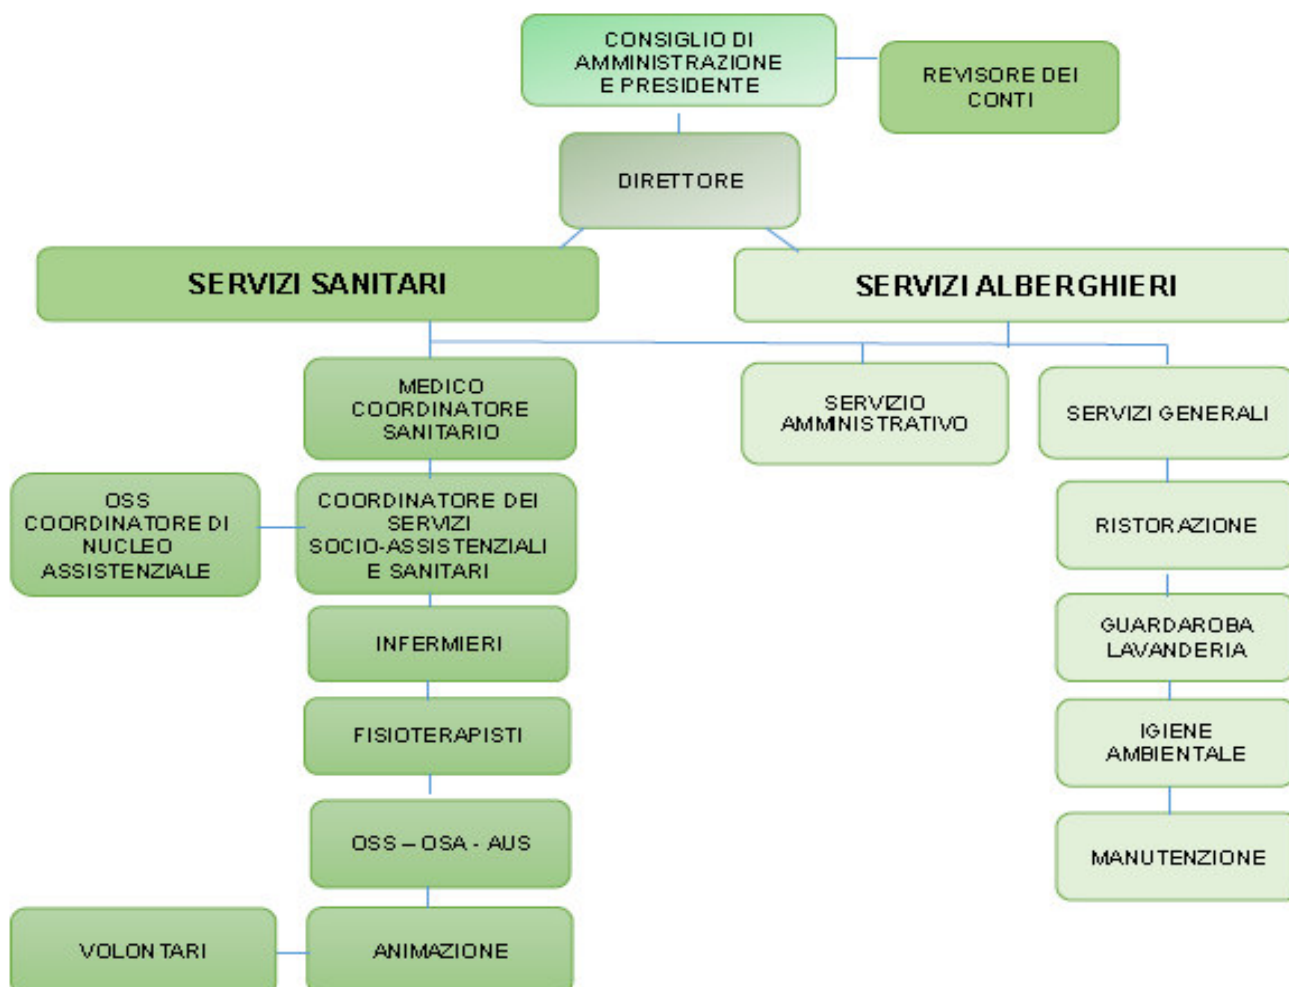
CONSIGLIO DI AMMINISTRAZIONE E PRESIDENTE

REVISORE DEI CONTI

DIRETTORE

SERVIZI SANITARI

SERVIZI ALBERGHIERI

MEDICO COORDINATORE SANITARIO

SERVIZIO AMMINISTRATIVO

SERVIZI GENERALI

OSS COORDINATORE DI NUCLEO ASSISTENZIALE

COORDINATORE DEI SERVIZI SOCIO-ASSISTENZIALI E SANITARI

RISTORAZIONE

INFERMIERI

GUARDAROBA LAVANDERIA

FISIOTERAPISTI

IGIENE AMBIENTALE

OSS – OSA - AUS

MANUTENZIONE

VOLONTARI

ANIMAZIONE